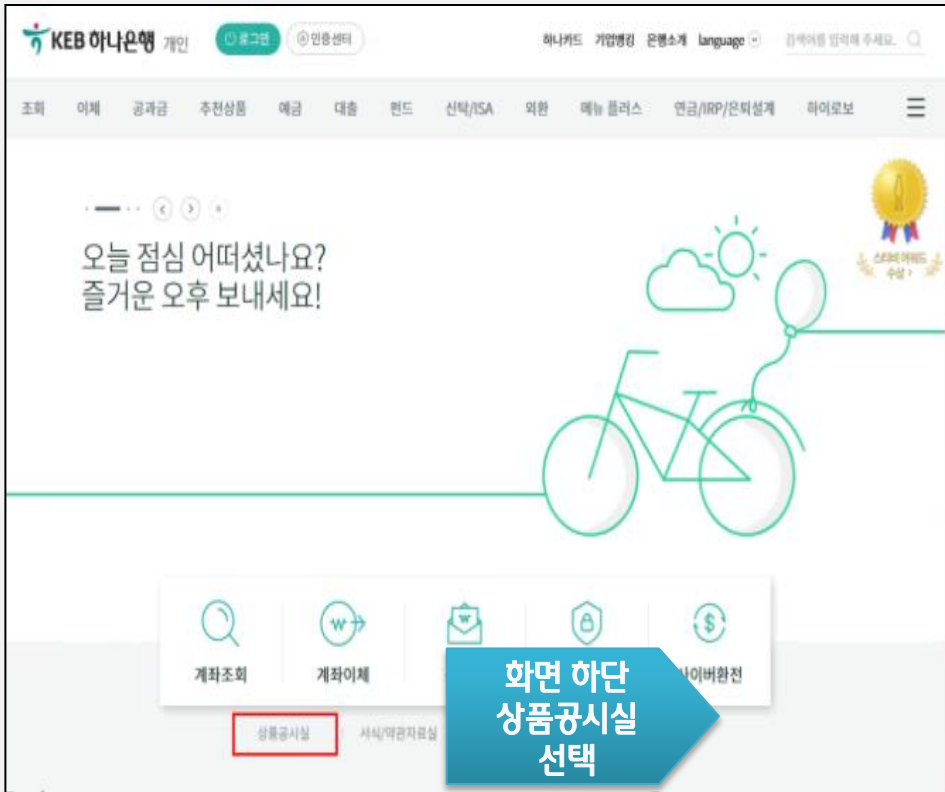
KEB 하나은행 개인 로그인 인증센터

하나카드 기업뱅킹 은행소개 language 검색어를 입력해 주세요.

조회 이체 공과금 추천상품 예금 대출 펀드 신탁/ISA 외환 메뉴 플러스 연금/IRP/은퇴설계 하이로보

오늘 점심 어떠셨나요?
즐거운 오후 보내세요!

스티비 어워드 수상

계좌조회 계좌이체 사이버환전

상품공시실 서식/약관자료실

화면 하단
상품공시실
선택